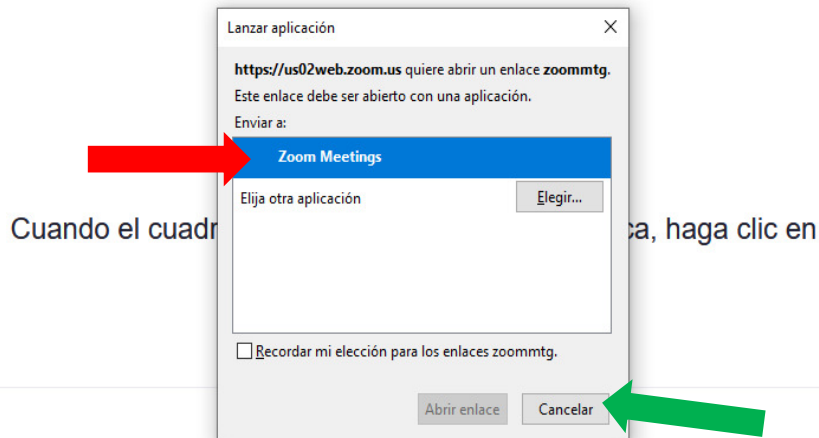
Lanzar aplicación

https://us02web.zoom.us quiere abrir un enlace zoommtg.

Este enlace debe ser abierto con una aplicación.

Enviar a:

Zoom Meetings

Elija otra aplicación

Elegir...

Cuando el cuadr

ca, haga clic en

Recordar mi elección para los enlaces zoommtg.

Abrir enlace

Cancelar